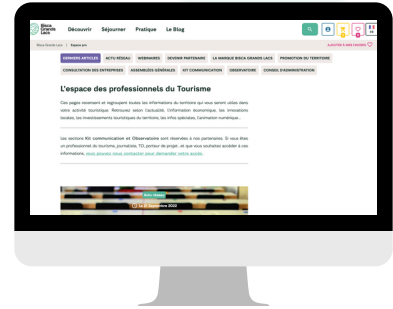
Biscarrosse Grands Lacs
Découvrir Séjourner Pratique Le Blog
FR
Biscarrosse Grands Lacs | Espace pro
AJOUTER À MES FAVORIS
DERNIERS ARTICLES ACTU RÉSEAU WEBINAIRES DEVENIR PARTENAIRE LA MARQUE BISCA GRANDS LACS PROMOTION DU TERRITOIRE CONSULTATION DES ENTREPRISES ASSEMBLÉES GÉNÉRALES KIT COMMUNICATION OBSERVATOIRE CONSEIL D'ADMINISTRATION
L'espace des professionnels du Tourisme
Ces pages recensent et regroupent toutes les informations du territoire qui vous seront utiles dans votre activité touristique. Retrouvez selon l'actualité, l'information économique, les innovations locales, les investissements touristiques du territoire, les infos spéciales, l'animation numérique...
Les sections Kit communication et Observatoire sont réservées à nos partenaires. Si vous êtes un professionnel du tourisme, journaliste, TO, porteur de projet...et que vous souhaitez accéder à ces informations, vous pouvez vous connecter pour demander votre accès.
Actu réseau
Le 16 Septembre 2022